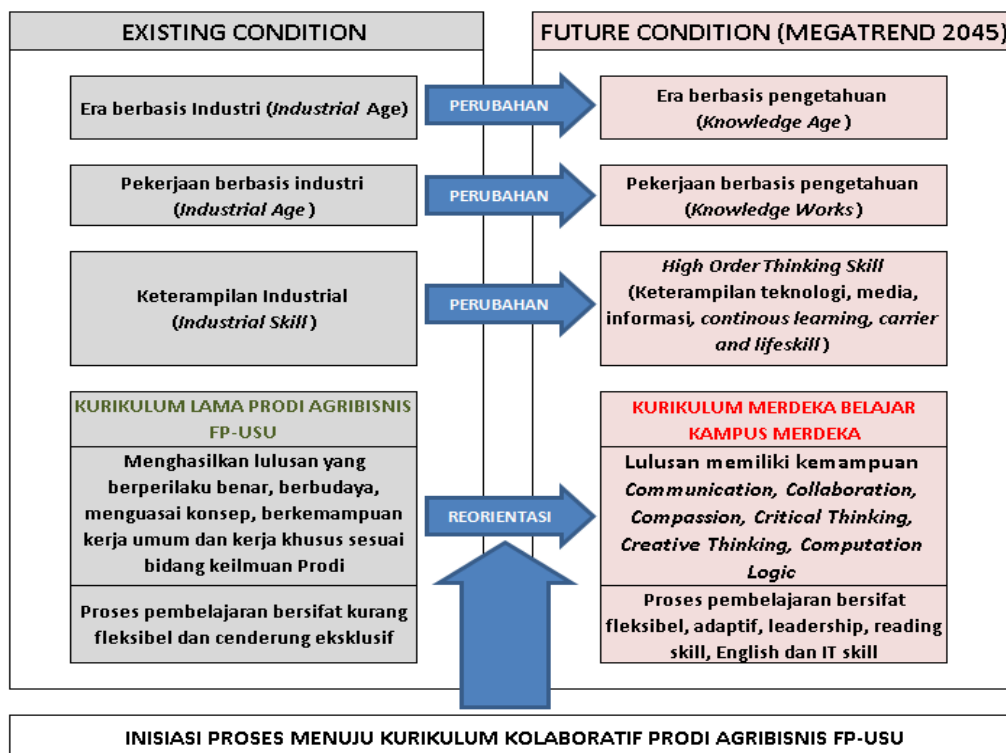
EXISTING CONDITION

FUTURE CONDITION (MEGATREND 2045)

Era berbasis Industri (*Industrial* Age)

PERUBAHAN

Era berbasis pengetahuan (*Knowledge Age*)

Pekerjaan berbasis industri (*Industrial Age*)

PERUBAHAN

Pekerjaan berbasis pengetahuan (*Knowledge Works*)

Keterampilan Industrial (*Industrial Skill*)

PERUBAHAN

*High Order Thinking Skill* (Keterampilan teknologi, media, informasi, *continous learning, carrier and lifeskill*)

KURIKULUM LAMA PRODI AGRIBISNIS FP-USU

Menghasilkan lulusan yang berperilaku benar, berbudaya, menguasai konsep, berkemampuan kerja umum dan kerja khusus sesuai bidang keilmuan Prodi

Proses pembelajaran bersifat kurang fleksibel dan cenderung eksklusif

REORIENTASI

KURIKULUM MERDEKA BELAJAR KAMPUS MERDEKA

Lulusan memiliki kemampuan *Communication, Collaboration, Compassion, Critical Thinking, Creative Thinking, Computation Logic*

Proses pembelajaran bersifat fleksibel, adaptif, leadership, reading skill, English dan IT skill

INISIASI PROSES MENUJU KURIKULUM KOLABORATIF PRODI AGRIBISNIS FP-USU